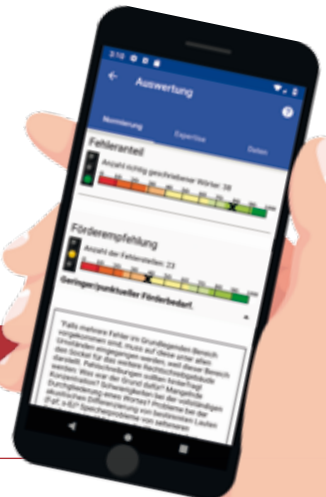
2:15

Auswertung

?

Normierung

Expertise

Daten

Fehleranteil

Anzahl richtig geschriebener Wörter: 38

Förderempfehlung

Anzahl der Fehlerstellen: 23

Geringer/punktueller Förderbedarf.

"Falls mehrere Fehler im Grundlegenden Bereich vorgekommen sind, muss auf diese unter allen Umständen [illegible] werden, weil dieser Bereich den Sockel für alle anderen Rechtschreibbereiche darstellt. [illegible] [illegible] werden. Was war der Grund dafür? Mangelnde Konzentration? Schwierigkeiten bei der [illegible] Durchgliederung eines Wortes? Probleme bei der akustischen Differenzierung von bestimmten Lauten (t-p; a-ä)? Speicherprobleme von seltenen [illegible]